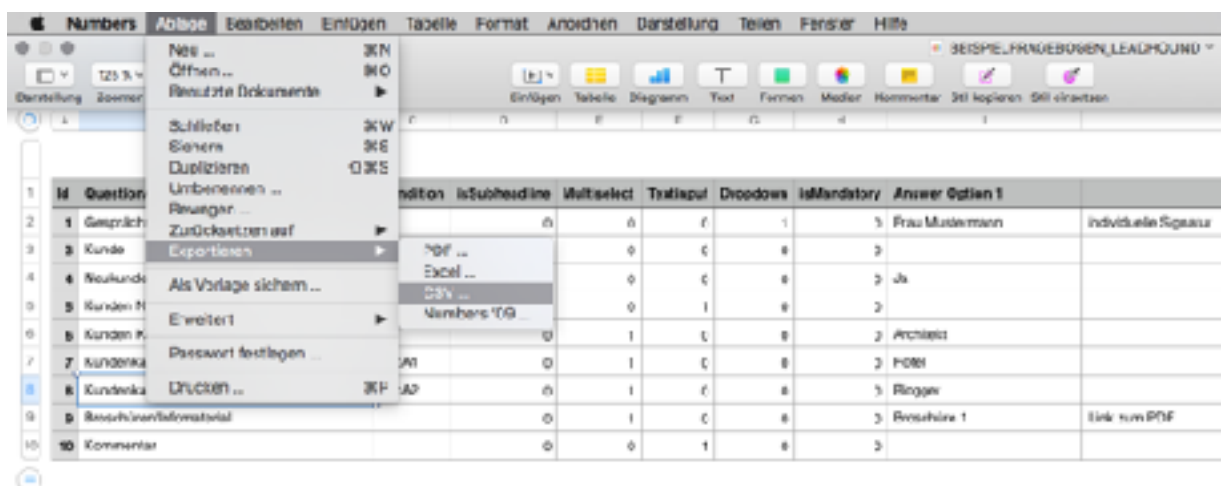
Numbers Ablage Bearbeiten Einfügen Tabelle Format Anordnen Darstellung Teilen Fenster Hilfe

BEISPIEL_FRAGEBOGEN_LEADHOUND

Darstellung Zoomen 125 %

Einfügen Tabelle Diagramm Text Formen Medien Kommentar Stil kopieren Stil einsetzen

Neu ... ⌘N
Öffnen ... ⌘O
Benutzte Dokumente ▸
Schließen ⌘W
Sichern ⌘S
Duplizieren ⇧⌘S
Umbenennen ...
Bewegen ...
Zurücksetzen auf ▸
Exportieren ▸
Als Vorlage sichern ...
Erweitert ▸
Passwort festlegen ...
Drucken ... ⌘P

PDF ...
Excel ...
CSV ...
Numbers '09 ...

| | Id | Question | ndition | isSubheadline | Multiselect | Textinput | Dropdown | isMandatory | Answer Option 1 | |
|---|---|---|---|---|---|---|---|---|---|---|
| 2 | 1 | Gespräch | | 0 | 0 | 0 | 1 | 1 | Frau Mustermann | individuelle Signatur |
| 3 | 3 | Kunde | | 0 | 0 | 0 | 0 | 0 | | |
| 4 | 4 | Neukunde | | 0 | 0 | 0 | 0 | 0 | Ja | |
| 5 | 5 | Kunden N | | 0 | 0 | 1 | 0 | 0 | | |
| 6 | 6 | Kunden K | | 0 | 1 | 0 | 0 | 0 | Architekt | |
| 7 | 7 | Kundenka | A1 | 0 | 1 | 0 | 0 | 0 | Hotel | |
| 8 | 8 | Kundenka | A2 | 0 | 1 | 0 | 0 | 0 | Blogger | |
| 9 | 9 | Broschüren/Infomaterial | | 0 | 1 | 0 | 0 | 0 | Broschüre 1 | Link zum PDF |
| 10 | 10 | Kommentar | | 0 | 0 | 1 | 0 | 0 | | |